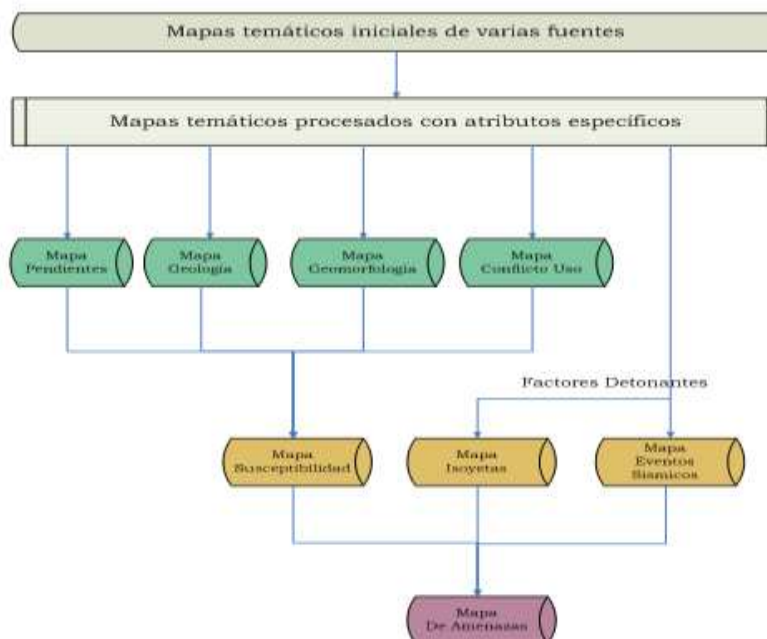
Mapas temáticos iniciales de varias fuentes

Mapas temáticos procesados con atributos específicos

Mapa Pendientes

Mapa Geologia

Mapa Geomorfologia

Mapa Conflicto Uso

Factores Detonantes

Mapa Susceptibilidad

Mapa Isoyetas

Mapa Eventos Sismicos

Mapa De Amenazas